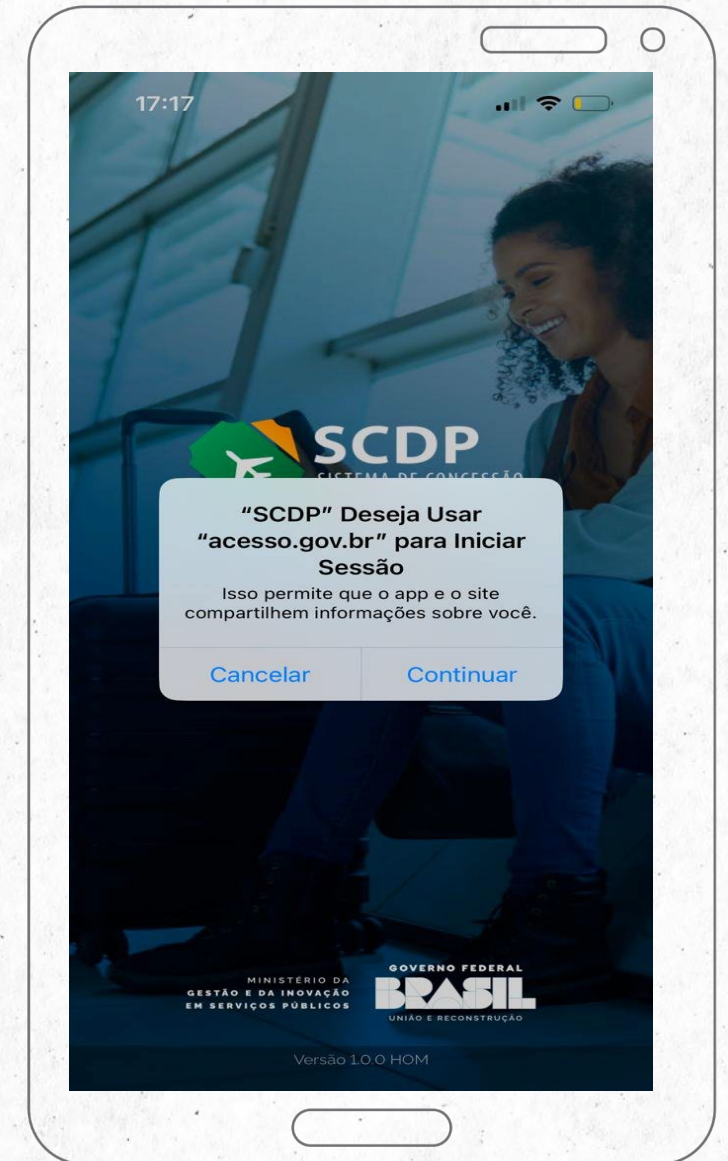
17:17

SCDP
SISTEMA DE CONCESSÃO

"SCDP" Deseja Usar "acesso.gov.br" para Iniciar Sessão
Isso permite que o app e o site compartilhem informações sobre você.

Cancelar Continuar

MINISTÉRIO DA GESTÃO E DA INOVAÇÃO EM SERVIÇOS PÚBLICOS

GOVERNO FEDERAL
BRASIL
UNIÃO E RECONSTRUÇÃO

Versão 1.0.0 HOM